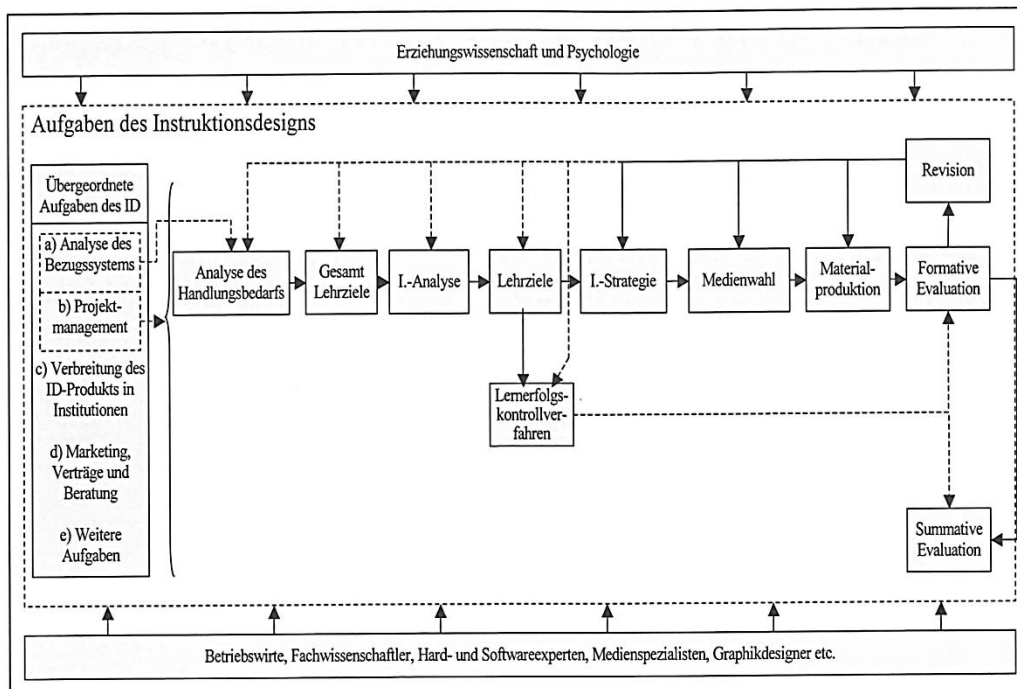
Erziehungswissenschaft und Psychologie

Aufgaben des Instruktionsdesigns

Übergeordnete Aufgaben des ID

a) Analyse des Bezugssystems

b) Projektmanagement

c) Verbreitung des ID-Produkts in Institutionen

d) Marketing, Verträge und Beratung

e) Weitere Aufgaben

Revision

Analyse des Handlungsbedarfs

Gesamt Lehrziele

I.-Analyse

Lehrziele

I.-Strategie

Medienwahl

Materialproduktion

Formative Evaluation

Lernerfolgskontrollverfahren

Summative Evaluation

Betriebswirte, Fachwissenschaftler, Hard- und Softwareexperten, Medienspezialisten, Graphikdesigner etc.